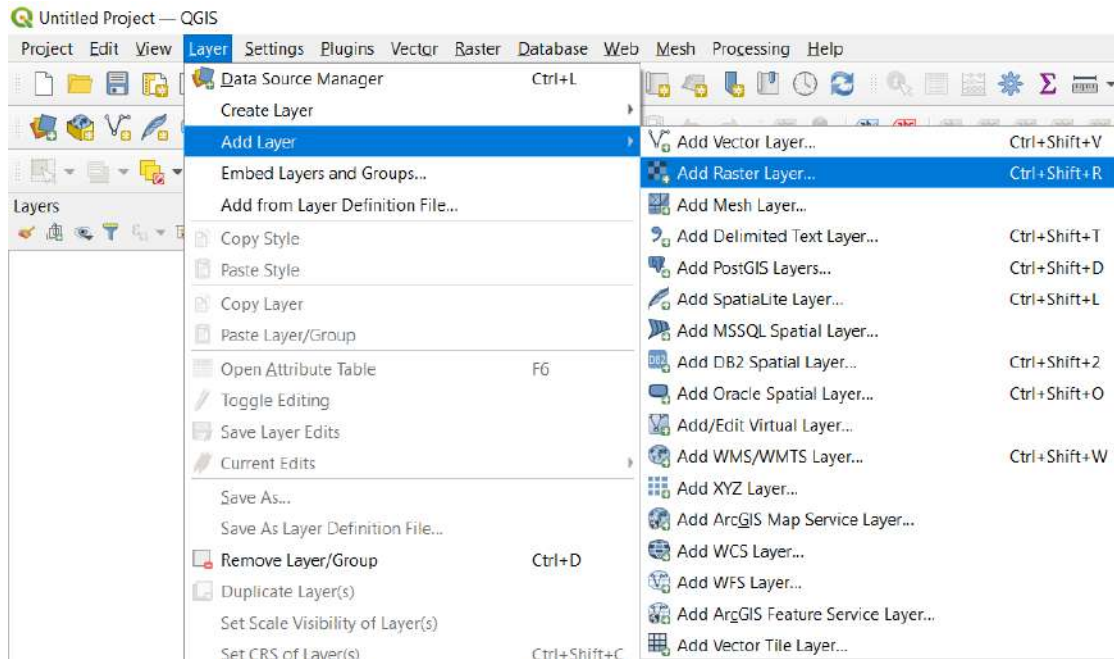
Untitled Project — QGIS

Project Edit View Layer Settings Plugins Vector Raster Database Web Mesh Processing Help

Layers

Data Source Manager Ctrl+L
Create Layer
Add Layer
Embed Layers and Groups...
Add from Layer Definition File...
Copy Style
Paste Style
Copy Layer
Paste Layer/Group
Open Attribute Table F6
Toggle Editing
Save Layer Edits
Current Edits
Save As...
Save As Layer Definition File...
Remove Layer/Group Ctrl+D
Duplicate Layer(s)
Set Scale Visibility of Layer(s)
Set CRS of Layer(s) Ctrl+Shift+C

Add Vector Layer... Ctrl+Shift+V
Add Raster Layer... Ctrl+Shift+R
Add Mesh Layer...
Add Delimited Text Layer... Ctrl+Shift+T
Add PostGIS Layers... Ctrl+Shift+D
Add SpatiaLite Layer... Ctrl+Shift+L
Add MSSQL Spatial Layer...
Add DB2 Spatial Layer... Ctrl+Shift+2
Add Oracle Spatial Layer... Ctrl+Shift+O
Add/Edit Virtual Layer...
Add WMS/WMTS Layer... Ctrl+Shift+W
Add XYZ Layer...
Add ArcGIS Map Service Layer...
Add WCS Layer...
Add WFS Layer...
Add ArcGIS Feature Service Layer...
Add Vector Tile Layer...